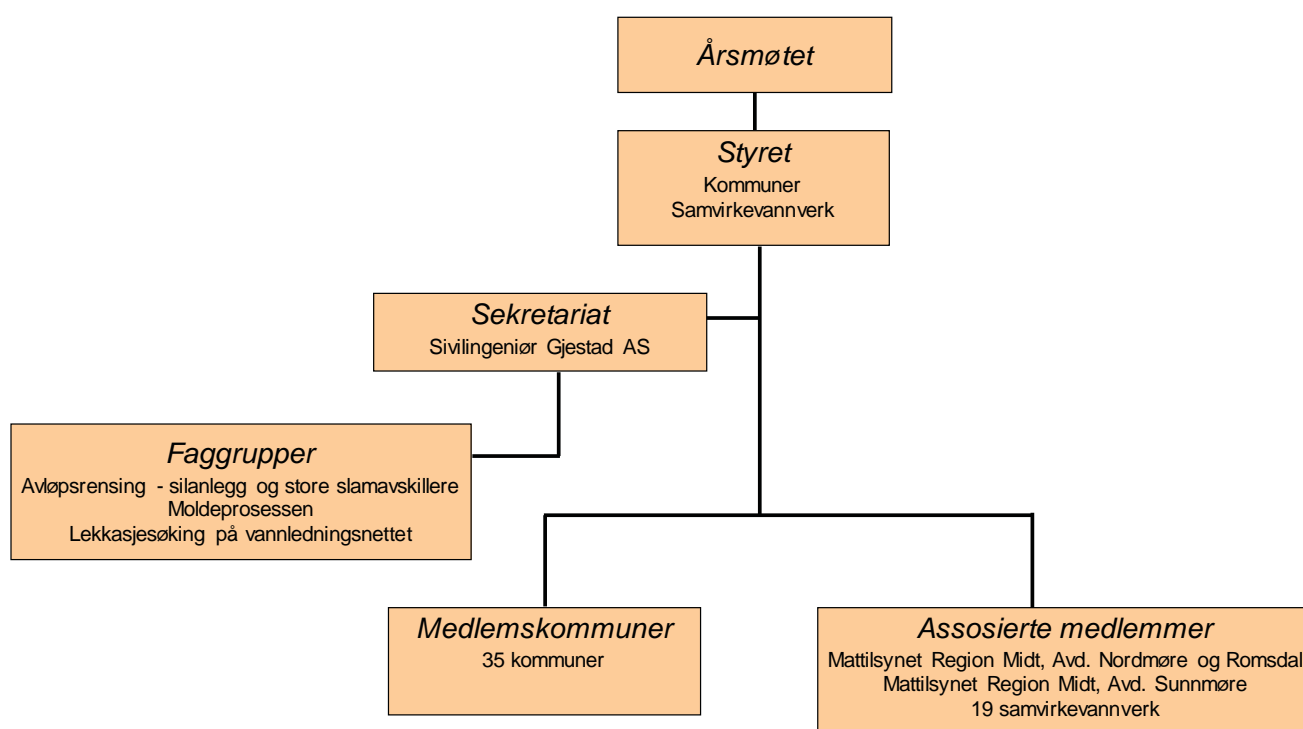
Årsmøtet

Styret
Kommuner
Samvirkevannverk

Sekretariat
Sivilingeniør Gjestad AS

Faggrupper
Avløpsrensing - silanlegg og store slamavskillere
Moldeprosessen
Lekkasjesøking på vannledningsnettet

Medlemskommuner
35 kommuner

Assosierte medlemmer
Mattilsynet Region Midt, Avd. Nordmøre og Romsdal
Mattilsynet Region Midt, Avd. Sunnmøre
19 samvirkevannverk